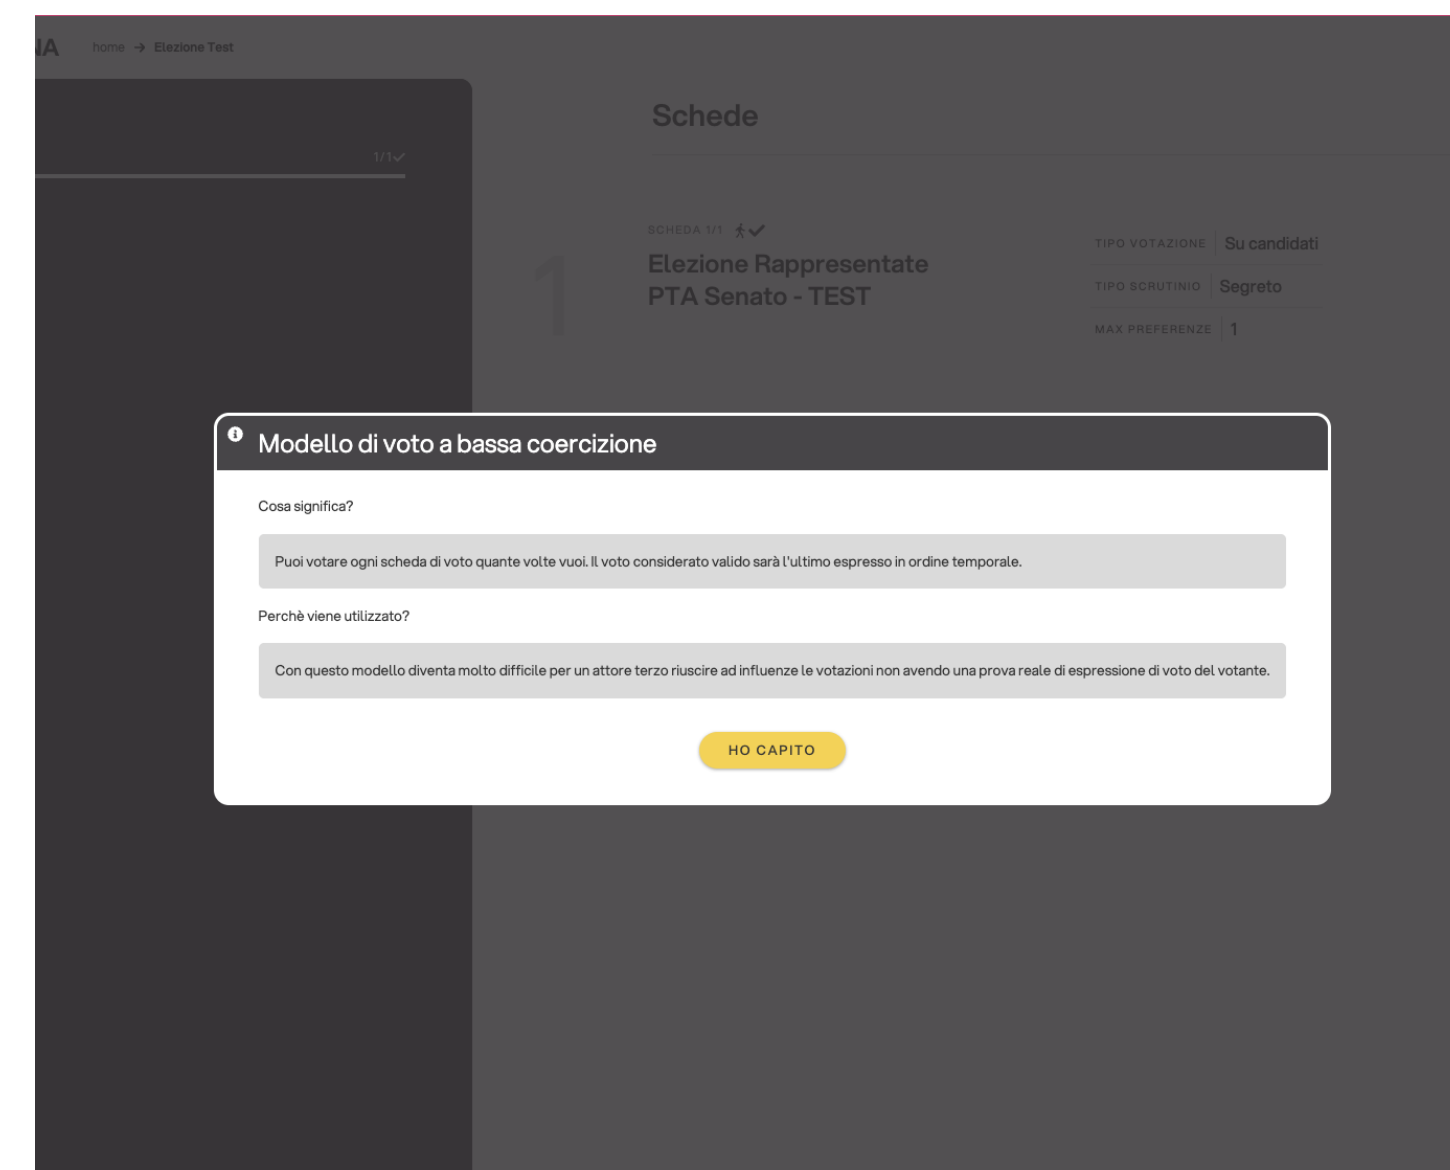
NA home → Elezione Test

1/1✓

Schede

SCHEDA 1/1

1

Elezione Rappresentate PTA Senato - TEST

TIPO VOTAZIONE Su candidati
TIPO SCRUTINIO Segreto
MAX PREFERENZE 1

Modello di voto a bassa coercizione

Cosa significa?

Puoi votare ogni scheda di voto quante volte vuoi. Il voto considerato valido sarà l'ultimo espresso in ordine temporale.

Perchè viene utilizzato?

Con questo modello diventa molto difficile per un attore terzo riuscire ad influenze le votazioni non avendo una prova reale di espressione di voto del votante.

HO CAPITO